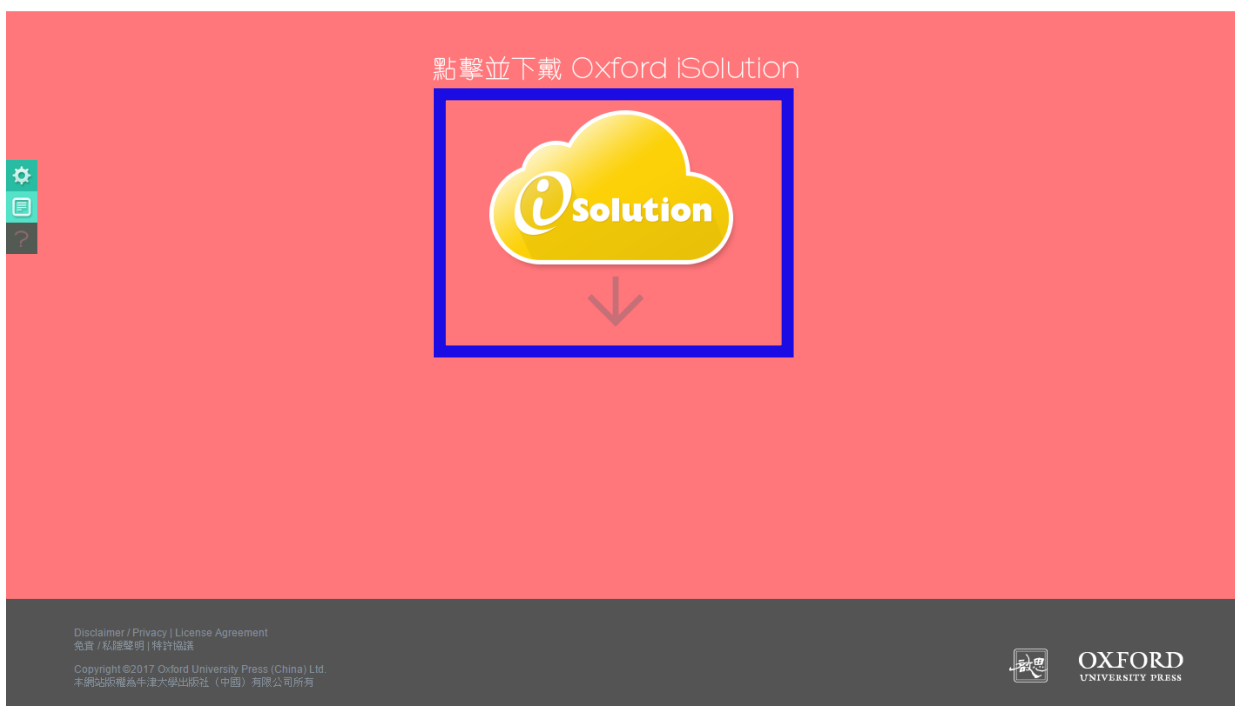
點擊並下載 Oxford iSolution

iSolution

?

Disclaimer / Privacy | License Agreement
免責 / 私隱聲明 | 特許協議

Copyright ©2017 Oxford University Press (China) Ltd.
本網站版權為牛津大學出版社（中國）有限公司所有

OXFORD
UNIVERSITY PRESS